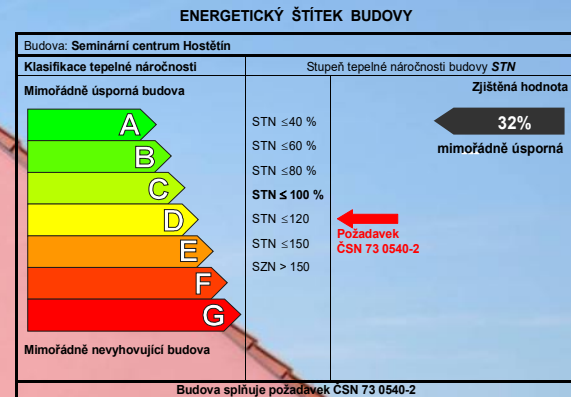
ENERGETICKÝ ŠTÍTEK BUDOVY

Budova: Seminární centrum Hostětín

| Klasifikace tepelné náročnosti | Stupeň tepelné náročnosti budovy *STN* | |
|---|---|---|
| Mimořádně úsporná budova | | Zjištěná hodnota |
| A | STN ≤40 % | 32% mimořádně úsporná |
| B | STN ≤60 % | |
| C | STN ≤80 % | |
| | **STN ≤ 100 %** | |
| D | STN ≤120 | Požadavek ČSN 73 0540-2 |
| E | STN ≤150 | |
| F | SZN > 150 | |
| G | | |
| Mimořádně nevyhovující budova | | |

Budova splňuje požadavek ČSN 73 0540-2